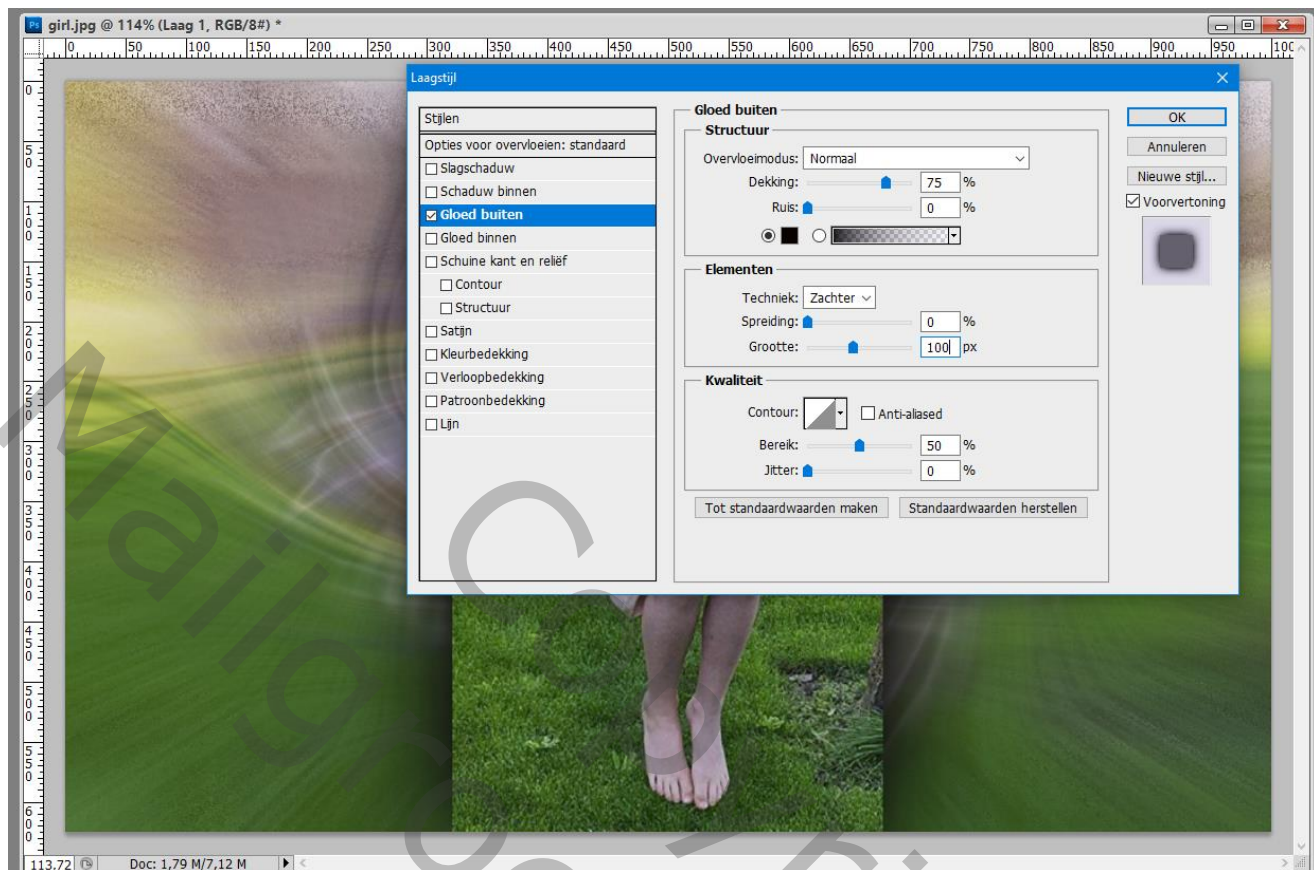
girl.jpg @ 114% (Laag 1, RGB/8#) *

0 50 100 150 200 250 300 350 400 450 500 550 600 650 700 750 800 850 900 950 100

Laagstijl

Stijlen
Opties voor overvloeien: standaard
Slagschaduw
Schaduw binnen
Gloed buiten
Gloed binnen
Schuine kant en reliëf
Contour
Structuur
Satijn
Kleurbedekking
Verloopbedekking
Patroonbedekking
Lijn

Gloed buiten
Structuur
Overvloeimodus: Normaal
Dekking: 75 %
Ruis: 0 %

Elementen
Techniek: Zachter
Spreiding: 0 %
Grootte: 100 px

Kwaliteit
Contour: Anti-aliased
Bereik: 50 %
Jitter: 0 %

Tot standaardwaarden maken
Standaardwaarden herstellen

OK
Annuleren
Nieuwe stijl...
Voorvertoning

113,72 Doc: 1,79 M/7,12 M

Mailgroep